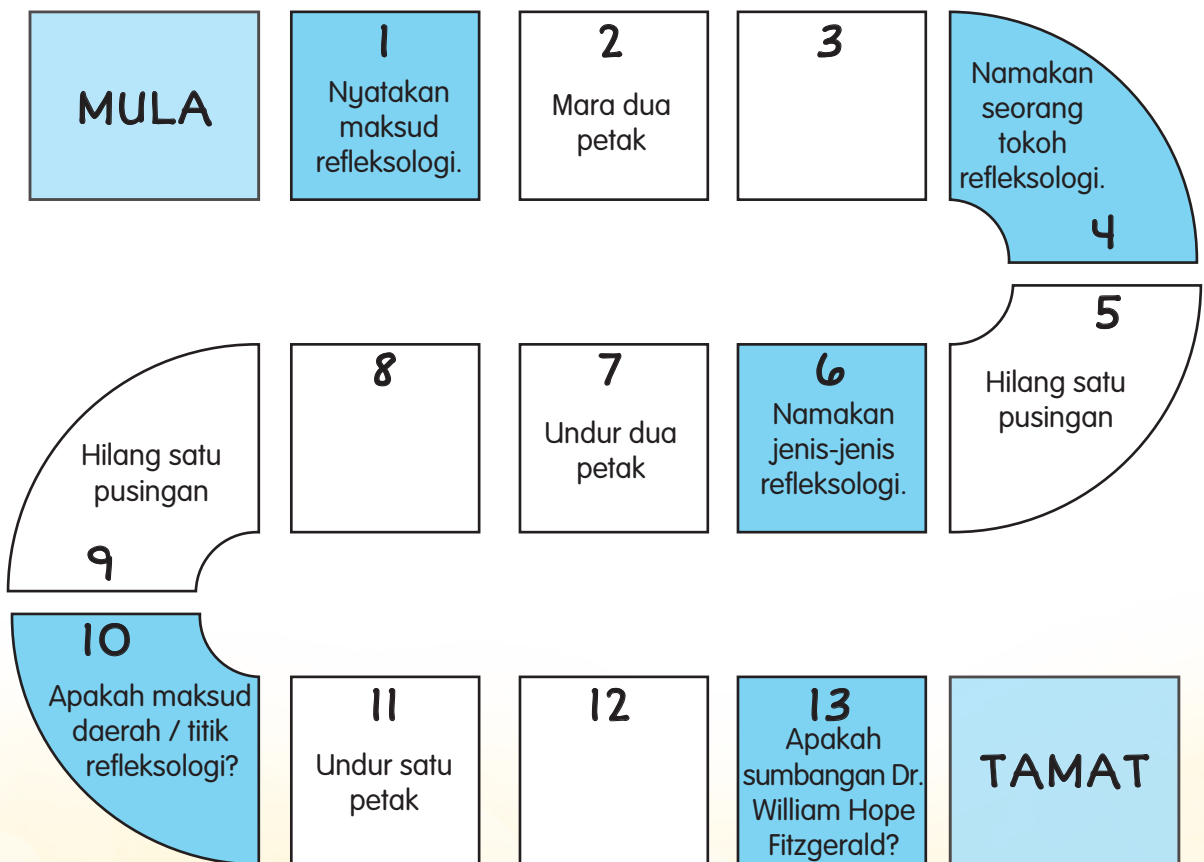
MULA

1
Nyatakan maksud refleksologi.

2
Mara dua petak

3

Namakan seorang tokoh refleksologi.
4

5
Hilang satu pusingan

6
Namakan jenis-jenis refleksologi.

7
Undur dua petak

8

Hilang satu pusingan
9

10
Apakah maksud daerah / titik refleksologi?

11
Undur satu petak

12

13
Apakah sumbangan Dr. William Hope Fitzgerald?

TAMAT